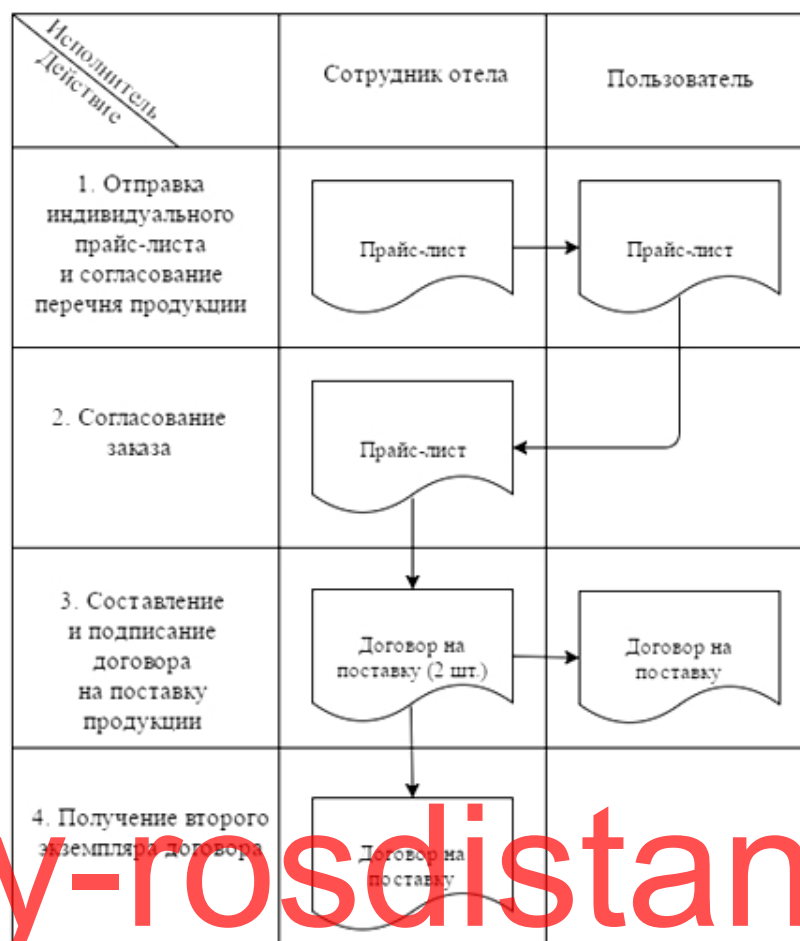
| Исполнитель / Действие | Сотрудник отела | Пользователь |
|---|---|---|
| 1. Отправка индивидуального прайс-листа и согласование перечня продукции | Прайс-лист | Прайс-лист |
| 2. Согласование заказа | Прайс-лист | |
| 3. Составление и подписание договора на поставку продукции | Договор на поставку (2 шт.) | Договор на поставку |
| 4. Получение второго экземпляра договора | Договор на поставку | |

y-rosdistan